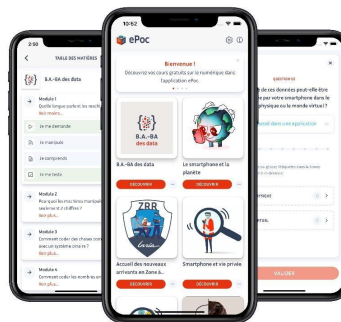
2:50

TABLE DES MATIÈRES

B.A.-BA des data

Module 1
Quelle langue parlent les machi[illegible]
Voir moins...

Je me demande

Je manipule

Je comprends

Je me teste

Module 2
Pourquoi les machines manipulent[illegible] et chiffres ?
Voir plus...

Module 3
Comment coder des choses comp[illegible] avec un système binaire ?
Voir plus...

Module 4
Comment coder les aventures en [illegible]
Voir plus...

10:52

ePoc

Bienvenue !
Découvrez vos cours gratuits sur le numérique dans l'application ePoc.

{0,1} B.A.-BA des data

B.A.-BA des data

DÉCOUVRIR

Le smartphone et la planète

DÉCOUVRIR

ZRR

Accueil des nouveaux arrivants en Zone à...

DÉCOUVRIR

Smartphone et vie privée

DÉCOUVRIR

QUESTION 6

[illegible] de ces données peut-elle être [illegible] par votre smartphone dans le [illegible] physique ou le monde virtuel ?

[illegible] installé dans une application

physique

virtuel

VALIDER